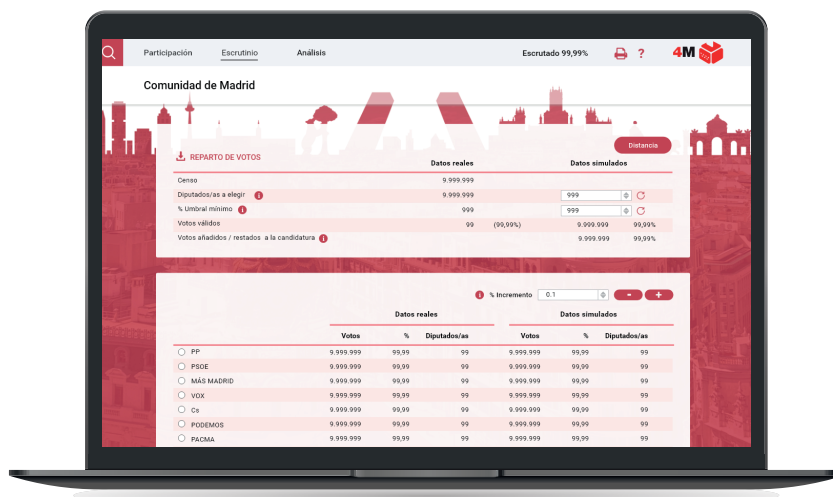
Participación Escrutinio Análisis Escrutado 99,99% ? 4M

Comunidad de Madrid

Distancia

REPARTO DE VOTOS

| | Datos reales | | Datos simulados | |
|---|---|---|---|---|
| Censo | 9.999.999 | | | |
| Diputados/as a elegir | 9.999.999 | | 999 | |
| % Umbral mínimo | 999 | | 999 | |
| Votos válidos | 99 | (99,99%) | 9.999.999 | 99,99% |
| Votos añadidos / restados a la candidatura | | | 9.999.999 | 99,99% |

% Incremento 0.1 - +

| | Datos reales | | | Datos simulados | | |
|---|---|---|---|---|---|---|
| | Votos | % | Diputados/as | Votos | % | Diputados/as |
| PP | 9.999.999 | 99,99 | 99 | 9.999.999 | 99,99 | 99 |
| PSOE | 9.999.999 | 99,99 | 99 | 9.999.999 | 99,99 | 99 |
| MÁS MADRID | 9.999.999 | 99,99 | 99 | 9.999.999 | 99,99 | 99 |
| VOX | 9.999.999 | 99,99 | 99 | 9.999.999 | 99,99 | 99 |
| Cs | 9.999.999 | 99,99 | 99 | 9.999.999 | 99,99 | 99 |
| PODEMOS | 9.999.999 | 99,99 | 99 | 9.999.999 | 99,99 | 99 |
| PACMA | 9.999.999 | 99,99 | 99 | 9.999.999 | 99,99 | 99 |